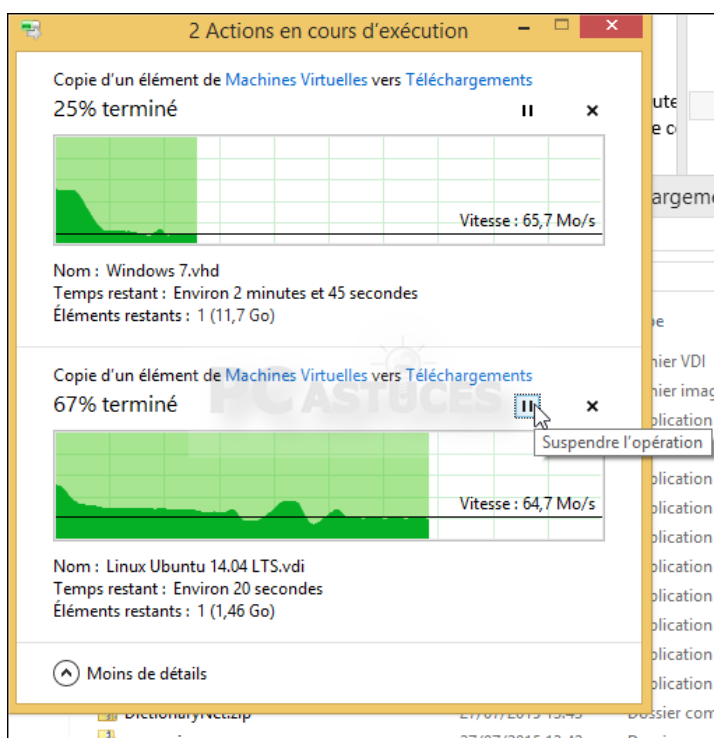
2 Actions en cours d'exécution

Copie d'un élément de Machines Virtuelles vers Téléchargements
25% terminé

Vitesse : 65,7 Mo/s

Nom : Windows 7.vhd
Temps restant : Environ 2 minutes et 45 secondes
Éléments restants : 1 (11,7 Go)

Copie d'un élément de Machines Virtuelles vers Téléchargements
67% terminé

Suspendre l'opération

Vitesse : 64,7 Mo/s

Nom : Linux Ubuntu 14.04 LTS.vdi
Temps restant : Environ 20 secondes
Éléments restants : 1 (1,46 Go)

Moins de détails

PC ASTUCES

ute
e c
rgeme
pe
hier VDI
hier imag
plication
plication
plication
plication
plication
plication
plication
plication
plication
plication
DictionaryNet.zip
27/07/2015 13:43
Dossier com
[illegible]